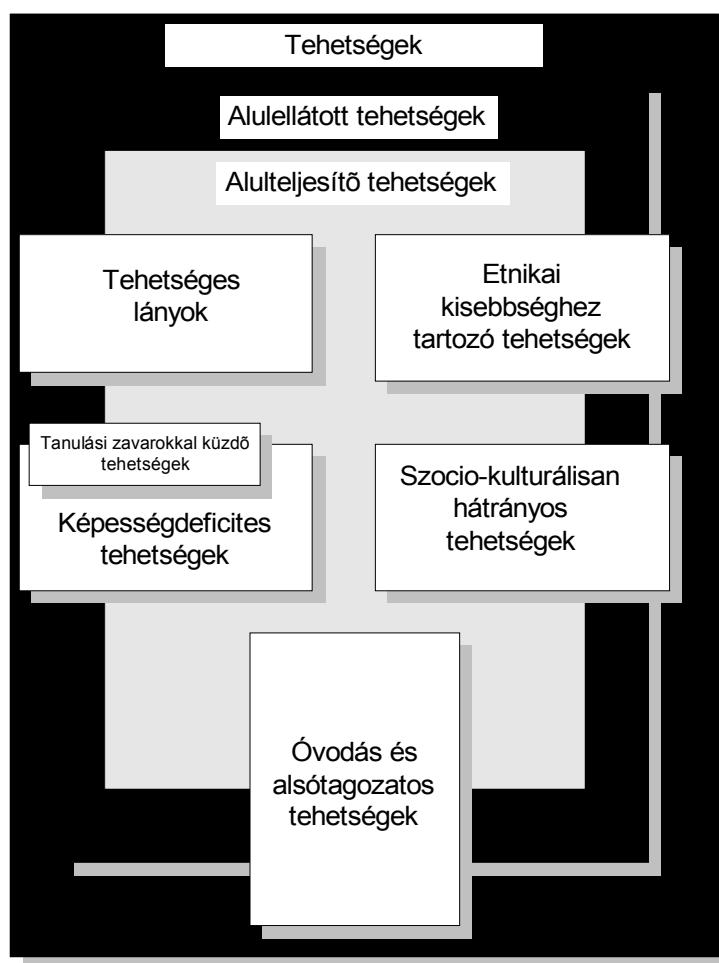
Tehetségek

Alulellátott tehetségek

Alulteljesítõ tehetségek

Tehetséges lányok

Etnikai kisebbséghez tartozó tehetségek

Tanulási zavarokkal küzdõ tehetségek

Képességdeficites tehetségek

Szocio-kulturálisan hátrányos tehetségek

Óvodás és alsótagozatos tehetségek